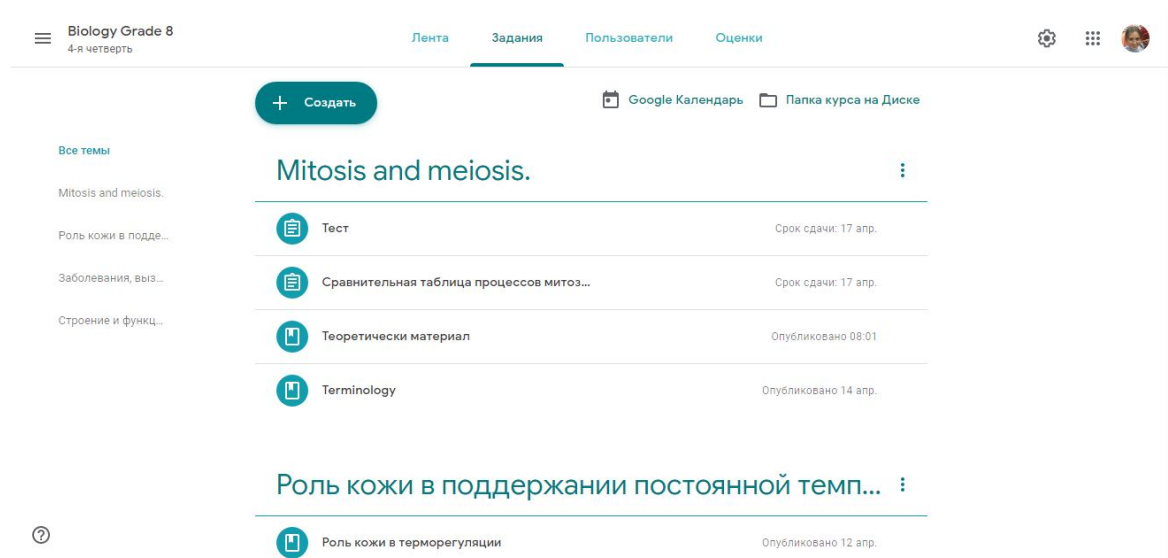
Biology Grade 8
4-я четверть

Лента Задания Пользователи Оценки

Создать

Google Календарь Папка курса на Диске

Все темы

Mitosis and meiosis.

Роль кожи в подде...

Заболевания, выз...

Строение и функц...

Mitosis and meiosis.

Тест Срок сдачи: 17 апр.

Сравнительная таблица процессов митоз... Срок сдачи: 17 апр.

Теоретически материал Опубликовано 08:01

Terminology Опубликовано 14 апр.

Роль кожи в поддержании постоянной темп...

Роль кожи в терморегуляции Опубликовано 12 апр.